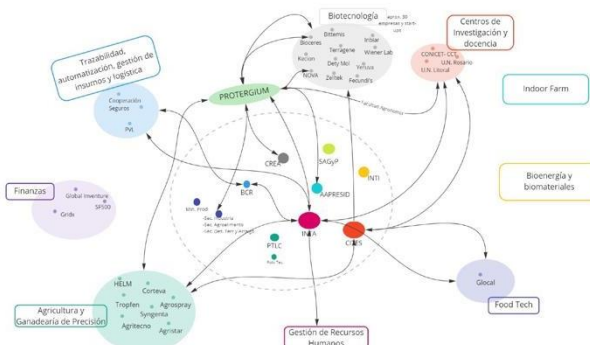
Biotecnología

Aprox. 30 empresas y start-ups

Bioceres

Bittemo

Inbiar

Terragene

Wiener Lab

Rizobacter

Rocion

Dety Mol

Yerbos

NUVA

Zeltek

Feuundrix

Centros de Investigación y docencia

CONICET - CCT

U.N. Rosario

U.N. Litoral

Trazabilidad, automatización, gestión de insumos y logística

Cooperación Seguros

PNL

PROTERGIUM

Fabrilan Agronómica

Indoor Farm

CREA

SAGyP

AAPRESID

INTI

BCR

Finanzas

Global Inventure

SP500

Grids

Min. Prod

- Sec. Industria

- Sec. Agroalimentos

- Sec. Ciencia y Tecnología

INTA

CIDES

PTLC

Bioenergía y biomateriales

HELM

Corteva

Tropfen

Agrospray

Syngenta

Agritecno

Agristar

Glocal

Food Tech

Agricultura y Ganadearía de Precisión

Gestión de Recursos Humanos